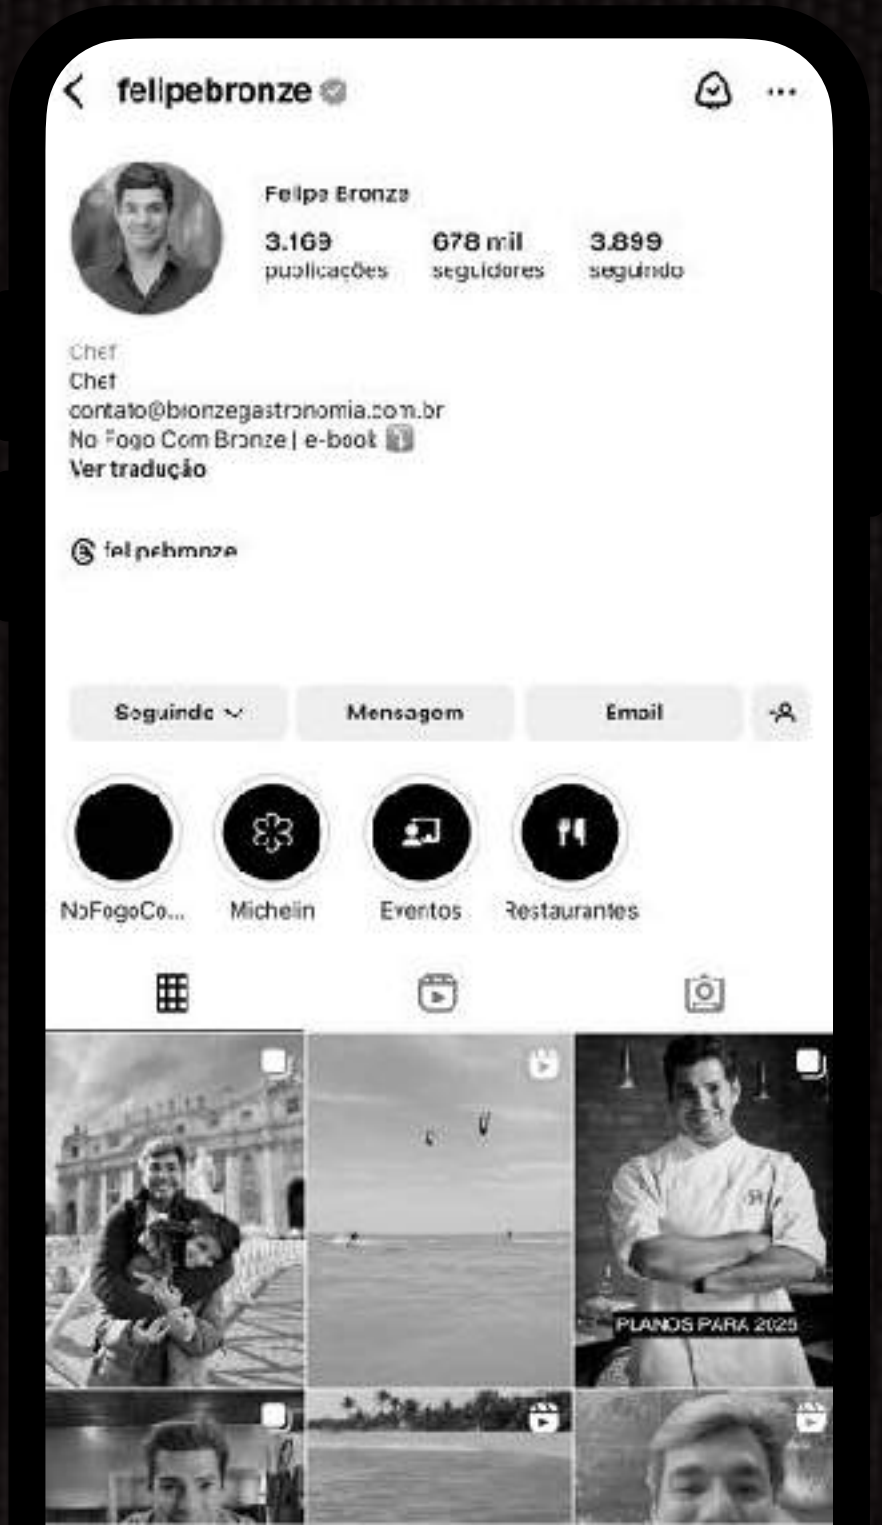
felipebronze

Felipe Bronze

3.169 publicações

678 mil seguidores

3.899 seguindo

Chef
Chef
contato@bronzegastronomia.com.br
No Fogo Com Bronze | e-book
Ver tradução

felipebronze

Seguindo

Mensagem

Email

NoFogoCo...

Michelin

Eventos

Restaurantes

PLANOS PARA 2025